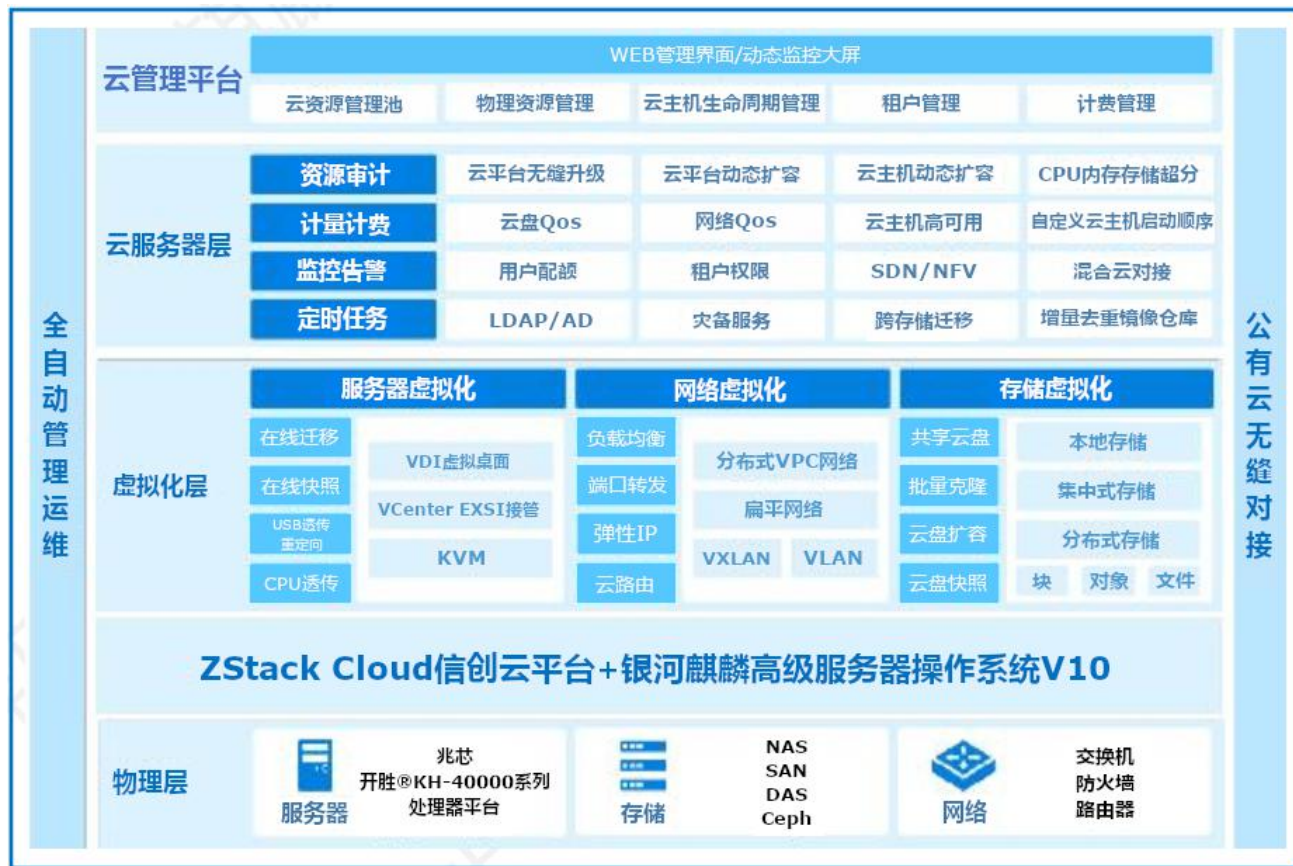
全自动管理运维

云管理平台

WEB管理界面/动态监控大屏

云资源管理池 | 物理资源管理 | 云主机生命周期管理 | 租户管理 | 计费管理

云服务器层

| 资源审计 | 云平台无缝升级 | 云平台动态扩容 | 云主机动态扩容 | CPU内存存储超分 |
|---|---|---|---|---|
| 计量计费 | 云盘Qos | 网络Qos | 云主机高可用 | 自定义云主机启动顺序 |
| 监控告警 | 用户配额 | 租户权限 | SDN/NFV | 混合云对接 |
| 定时任务 | LDAP/AD | 灾备服务 | 跨存储迁移 | 增量去重镜像仓库 |

虚拟化层

服务器虚拟化

在线迁移
在线快照
USB透传重定向
CPU透传

VDI虚拟桌面
VCenter EXSI接管
KVM

网络虚拟化

负载均衡
端口转发
弹性IP
云路由

分布式VPC网络
扁平网络
VXLAN VLAN

存储虚拟化

共享云盘
批量克隆
云盘扩容
云盘快照

本地存储
集中式存储
分布式存储
块 对象 文件

ZStack Cloud信创云平台+银河麒麟高级服务器操作系统V10

物理层

服务器
兆芯
开胜®KH-40000系列
处理器平台

存储
NAS
SAN
DAS
Ceph

网络
交换机
防火墙
路由器

公有云无缝对接